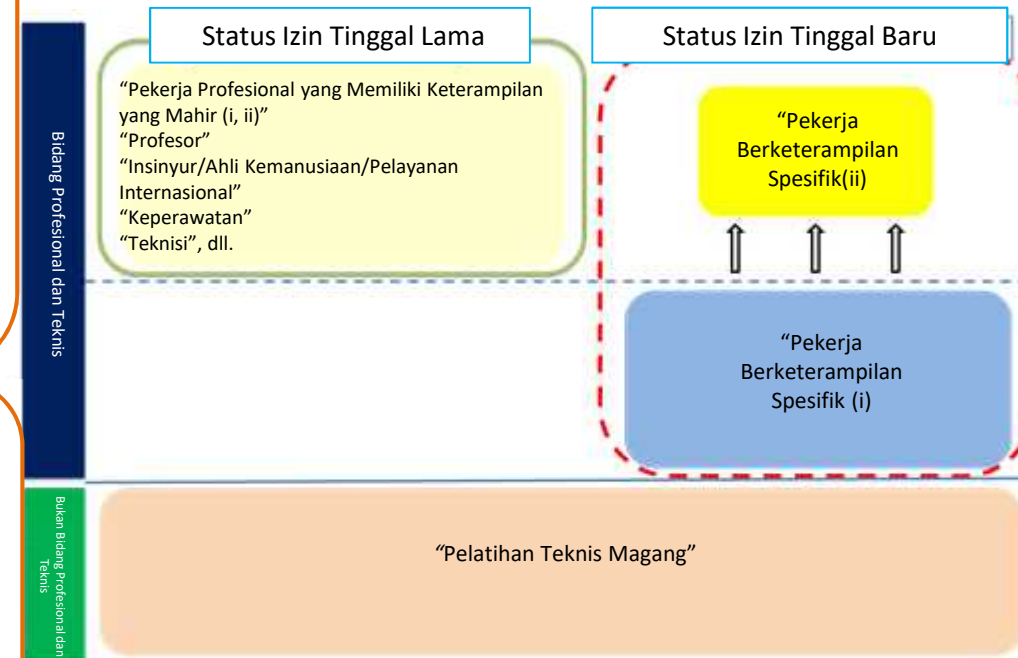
Status Izin Tinggal Lama

Status Izin Tinggal Baru

Bidang Profesional dan Teknis

“Pekerja Profesional yang Memiliki Keterampilan yang Mahir (i, ii)”
“Profesor”
“Insinyur/Ahli Kemanusiaan/Pelayanan Internasional”
“Keperawatan”
“Teknisi”, dll.

“Pekerja Berketerampilan Spesifik(ii)

“Pekerja Berketerampilan Spesifik (i)

Bukan Bidang Profesional dan Teknis

“Pelatihan Teknis Magang”